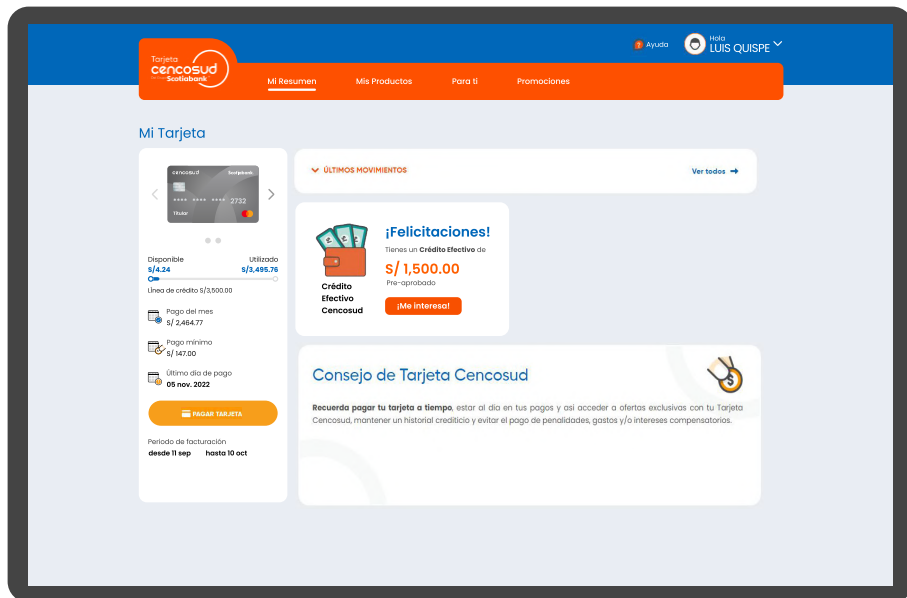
Tarjeta cencosud Scotiabank

Ayuda

Hola
LUIS QUISPE

Mi Resumen
Mis Productos
Para ti
Promociones

Mi Tarjeta

cencosud Scotiabank
2732
Titular

Disponible
S/4.24
Utilizado
S/3,495.76
Línea de crédito S/3,500.00

Pago del mes
S/ 2,464.77

Pago mínimo
S/ 147.00

Último día de pago
05 nov. 2022

PAGAR TARJETA

Periodo de facturación
desde 11 sep
hasta 10 oct

ÚLTIMOS MOVIMIENTOS
Ver todos

Crédito Efectivo Cencosud

¡Felicitaciones!
Tienes un Crédito Efectivo de
S/ 1,500.00
Pre-aprobado
¡Me interesa!

Consejo de Tarjeta Cencosud

Recuerda pagar tu tarjeta a tiempo, estar al día en tus pagos y así acceder a ofertas exclusivas con tu Tarjeta Cencosud, mantener un historial crediticio y evitar el pago de penalidades, gastos y/o intereses compensatorios.